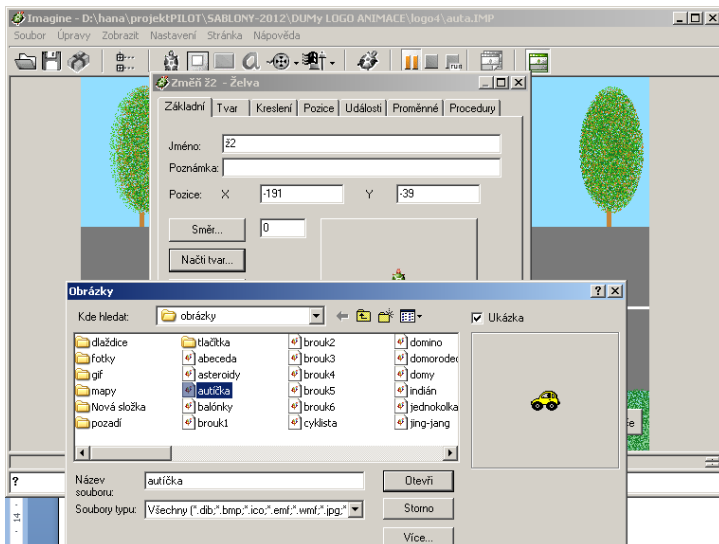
Imagine - D:\hana\projektPILOT\SABLONY-2012\DUMy LOGO ANIMACE\logo4\auta.IMP

Soubor Úpravy Zobrazit Nastavení Stránka Nápověda

Změň ž2 - Želva

Základní Tvar Kreslení Pozice Události Proměnné Procedury

Jméno: ž2

Poznámka:

Pozice: X -191 Y -39

Směr... 0

Načti tvar...

Obrázky

Kde hledat: obrázky

Ukázka

dlaždice
fotky
gif
mapy
Nová složka
pozadí
tlačítka
abeceda
asteroidy
autíčka
balónky
brouk1
brouk2
brouk3
brouk4
brouk5
brouk6
cyklista
domino
domorodec
domy
indián
jednokolka
jing-jang

Název souboru: autíčka

Soubory typu: Všechny (*.dib;*.bmp;*.ico;*.emf;*.wmf;*.jpg;*

Otevři

Storno

Více...

?

14